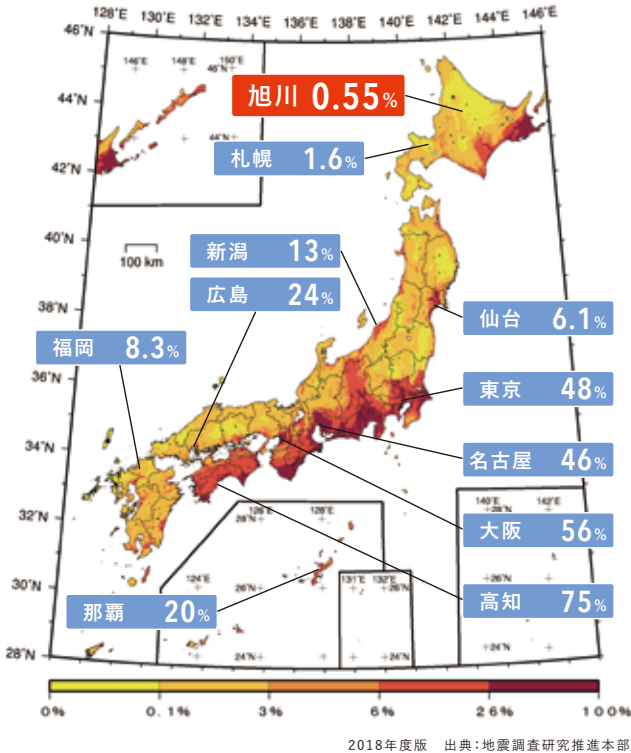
128°E 130°E 132°E 134°E 136°E 138°E 140°E 142°E 144°E 146°E

46°N
44°N
42°N
40°N
38°N
36°N
34°N
32°N
30°N
28°N

146°E 148°E 150°E
46°N
44°N

100 km

旭川 0.55%
札幌 1.6%
新潟 13%
広島 24%
福岡 8.3%
仙台 6.1%
東京 48%
名古屋 46%
大阪 56%
高知 75%
那覇 20%

126°E 128°E
28°N
124°E
26°N
24°N
131°E 132°E
26°N
24°N
140°E 142°E
28°N
26°N
24°N

0% 0.1% 3% 6% 26% 100%

2018年度版　出典:地震調査研究推進本部